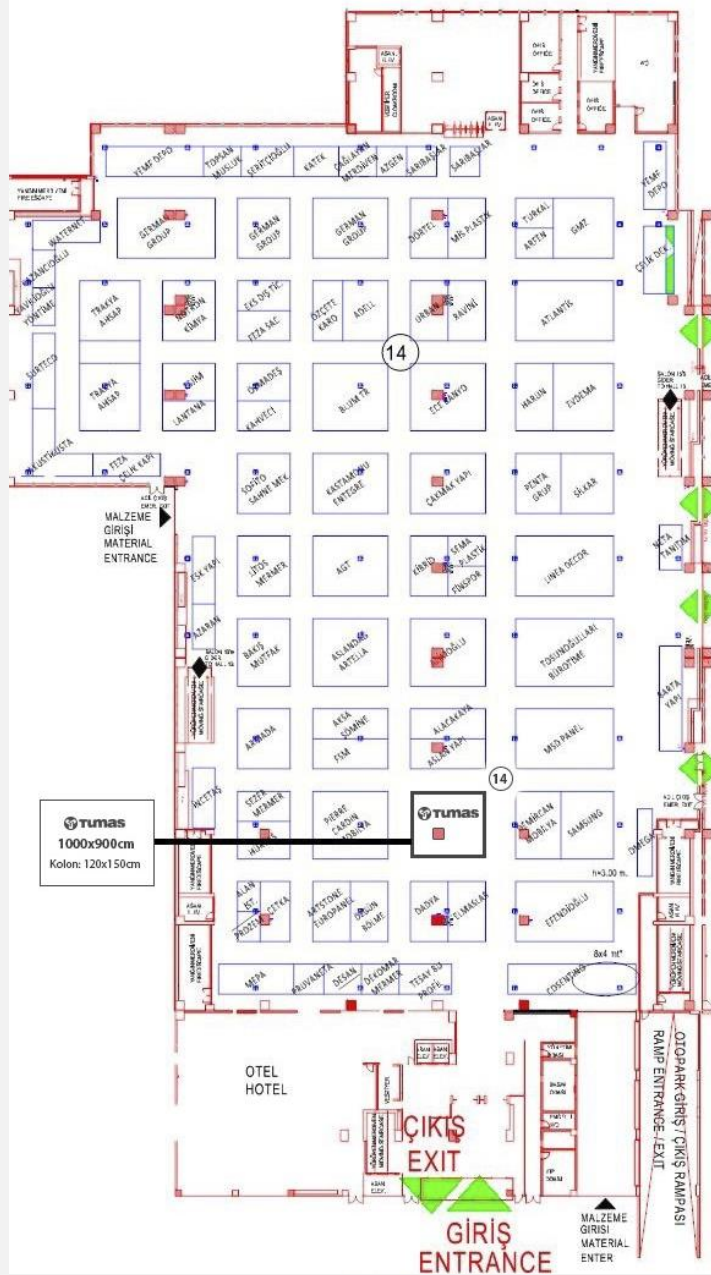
YEMF DEPO
TOPSAN MUSLUK
SERİFOĞLU
KATEK
ÇAĞLAYAN MERDİVEN
AZGEN
SARIBAŞLAR
SARIBAŞLAR
YEMF DEPO
ÇELİK DEK
WATERNET
UZUNOĞLU
YONTİMİ
SERMAN GROUP
GRAMAN GROUP
GERMAN GROUP
DÖRTEL
MB PLASTİK
TURKAL ARTEN
GMZ
TRAKYA AHŞAP
KİMYA
EKS DIŞ TİC.
FEZA SAC
ÖZÇETE KARO
ADELL
URBAN
RAVİNİ
ATLANTİK
14
ŞANTECO
TRAKYA AHŞAP
LANTANA
ORANDES
KAHVECİ
BLUM TR
ECE BANYO
HARUN
EVDEMA
MALTA MOBİSTA
FEZA ÇELİK KAPI
SOFTO SAHNE MEK.
KASTAMONU ENTEGRE
ÇAKMAK YAPI
PENTA GRUP
SILKAR
MALZEME GİRİŞİ MATERIAL ENTRANCE
NETA TANITIM
ESK YAPI
LİTOS MERMER
AGT
KİBRİD
SEMA PLASTİK
FİNSPOR
LINEA DECOR
AZARAN
BAKIŞ MUTFAK
ASLANDAĞ ARTELA
OĞLU
TOSUNOĞULLARI BUROPEME
BARTA YAPI
ARMADA
AKSA ŞÖMİNE
FXM
ALACAKAYA
ASLAN YAPI
MSD PANEL
14
İNCETAŞ
SEZER MERMER
PIERRE CARDIN MOBİLYA
TUMAS
MİRCAN MOBİLYA
SAMSUNG
OMTEGA
TUMAS
1000x900cm
Kolon: 120x150cm
h=3.00 m.
ALAN KİT PROZEM
ÇİTKA
ARTSTONE EUROPANEL
DİVAN BÖLME
DAOVA
TELMAKSAN
EFENDİOĞLU
8x4 mt²
MEPA
PRUVANSTA
DESAN
DEKOMAR MERMER
TEBAY RO PROFİL
COSTINEN
OTEL HOTEL
ÇIKIŞ EXIT
GİRİŞ ENTRANCE
MALZEME GİRİSİ MATERIAL ENTER
OTOPARK GİRİŞ / ÇIKIŞ RAMPASI RAMP ENTRANCE / EXIT